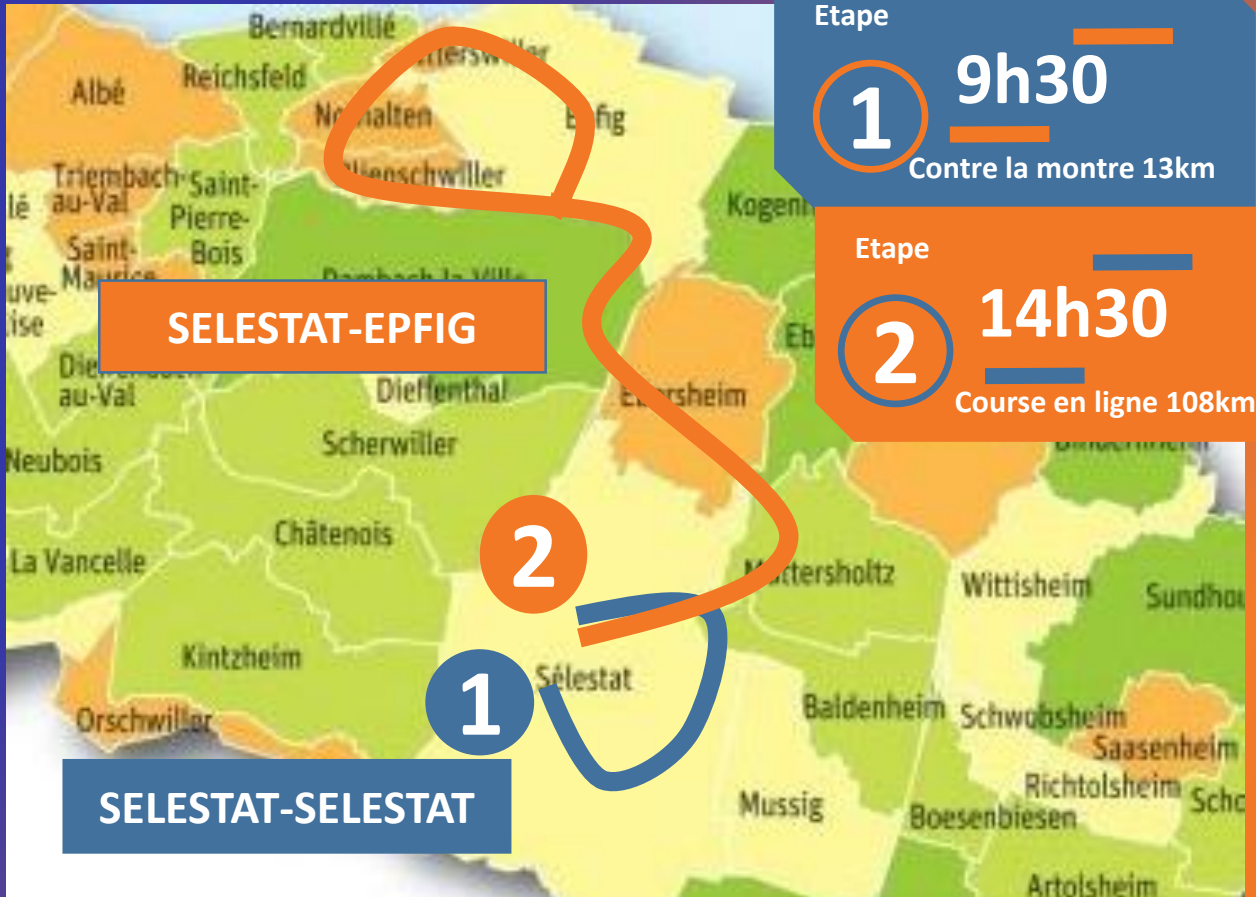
Etape

1

9h30

Contre la montre 13km

Etape

2

14h30

Course en ligne 108km

Bernardvillé
Albé
Reichsfeld
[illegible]ttersw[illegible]
No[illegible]halten
E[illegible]fig
Triembach-au-Val
Saint-Pierre-Bois
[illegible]lé
Saint-Maurice
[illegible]uve-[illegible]ise
Kogenh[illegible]

SELESTAT-EPFIG

Dambach-la-Ville
Dieffenbach-au-Val
Dieffenthal
Eb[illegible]
E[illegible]rsheim
Scherwiller
Neubois
Châtenois
La Vancelle
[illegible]ttersholtz
Wittisheim
Sundhou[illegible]
Kintzheim
Sélestat
Baldenheim
Schwobsheim
Saasenheim
Orschwiller
Richtolsheim
Sch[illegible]
Mussig
Boesenbiesen
Artolsheim

2

1

SELESTAT-SELESTAT